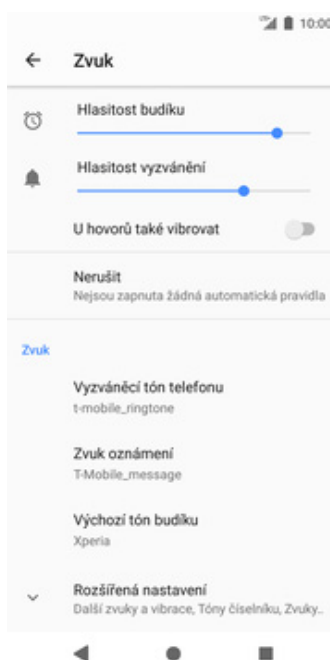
10:00

Zvuk

Hlasitost budíku

Hlasitost vyzvánění

U hovorů také vibrovat

Nerušit
Nejsou zapnuta žádná automatická pravidla

Zvuk

Vyzváněcí tón telefonu
t-mobile_ringtone

Zvuk oznámení
T-Mobile_message

Výchozí tón budíku
Xperia

Rozšířená nastavení
Další zvuky a vibrace, Tóny číselníku, Zvuky...